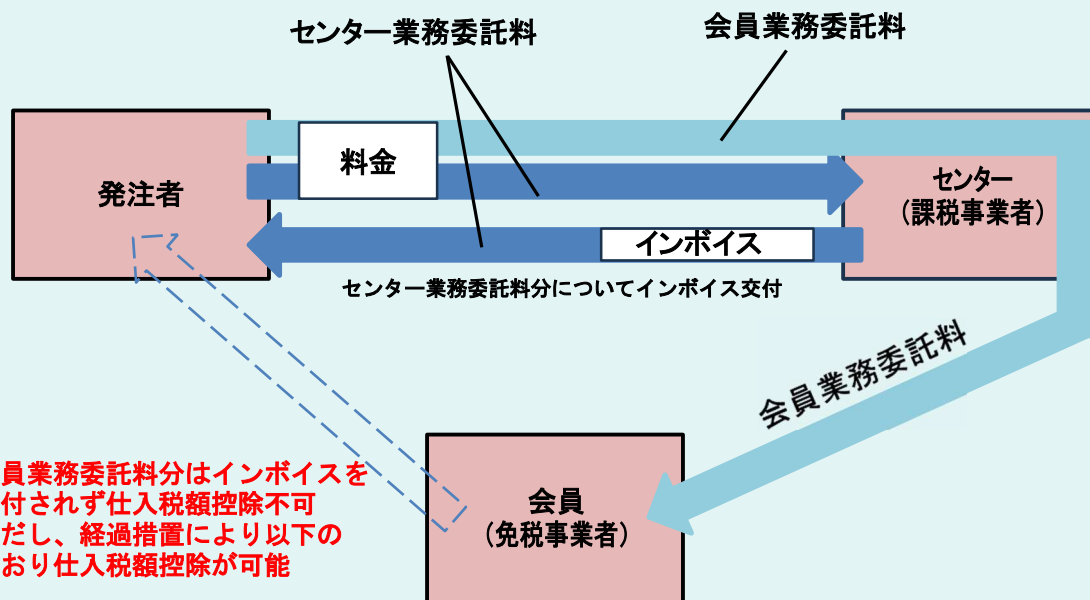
センター業務委託料

会員業務委託料

発注者

料金

センター
（課税事業者）

インボイス

センター業務委託料分についてインボイス交付

会員業務委託料

員業務委託料分はインボイスを
付されず仕入税額控除不可
だし、経過措置により以下の
おり仕入税額控除が可能

会員
（免税事業者）